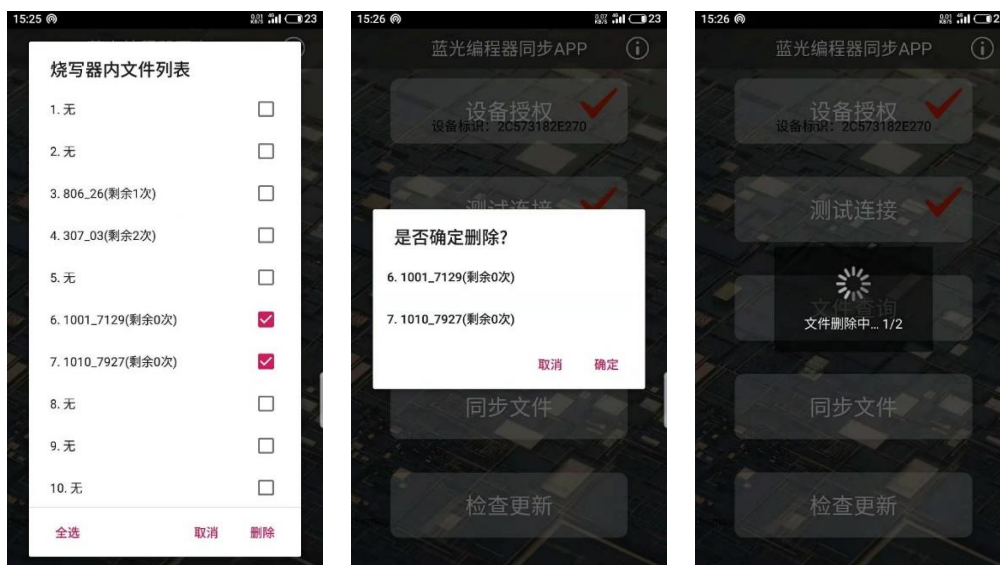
15:25 23

烧写器内文件列表

1. 无

2. 无

3. 806_26(剩余1次)

4. 307_03(剩余2次)

5. 无

6. 1001_7129(剩余0次)

7. 1010_7927(剩余0次)

8. 无

9. 无

10. 无

全选 取消 删除

15:26 23

蓝光编程器同步APP

设备授权
设备标识：2C573182E270

测试连接

是否确定删除?

6. 1001_7129(剩余0次)

7. 1010_7927(剩余0次)

取消 确定

同步文件

检查更新

15:26 2

蓝光编程器同步APP

设备授权
设备标识：2C573182E270

测试连接

文件查询

文件删除中... 1/2

同步文件

检查更新